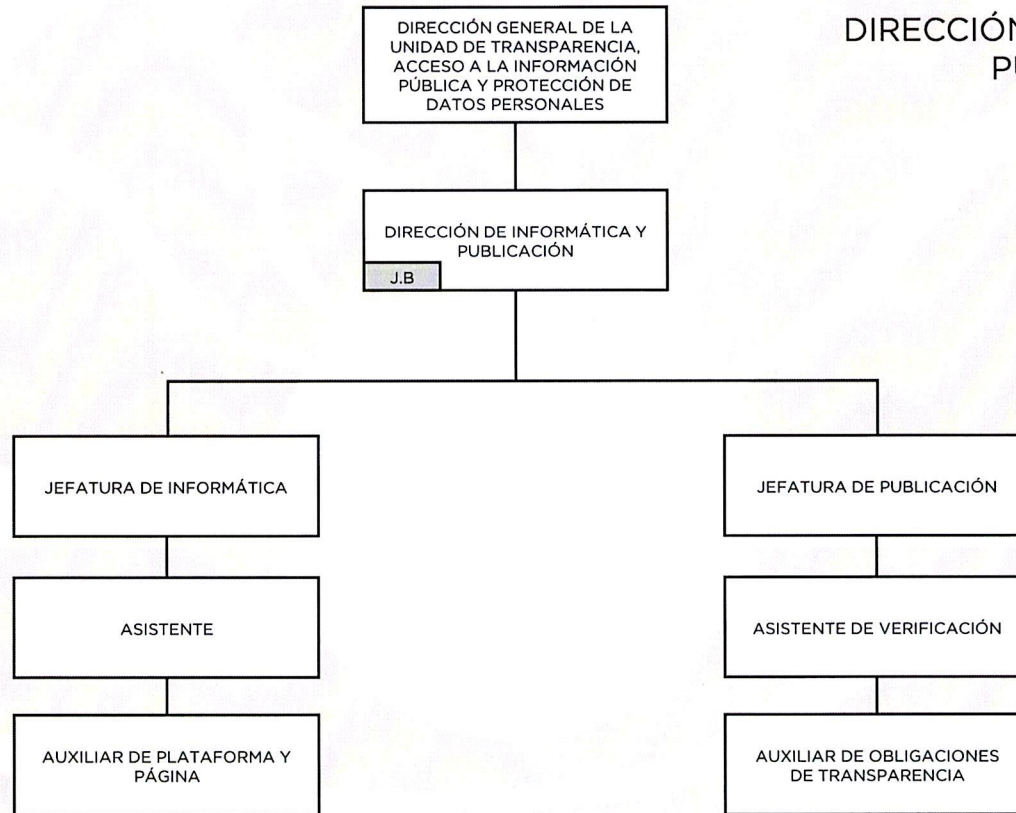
DIRECCIÓN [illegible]
PU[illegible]

DIRECCIÓN GENERAL DE LA UNIDAD DE TRANSPARENCIA, ACCESO A LA INFORMACIÓN PÚBLICA Y PROTECCIÓN DE DATOS PERSONALES

DIRECCIÓN DE INFORMÁTICA Y PUBLICACIÓN

J.B

JEFATURA DE INFORMÁTICA

ASISTENTE

AUXILIAR DE PLATAFORMA Y PÁGINA

JEFATURA DE PUBLICACIÓN

ASISTENTE DE VERIFICACIÓN

AUXILIAR DE OBLIGACIONES DE TRANSPARENCIA